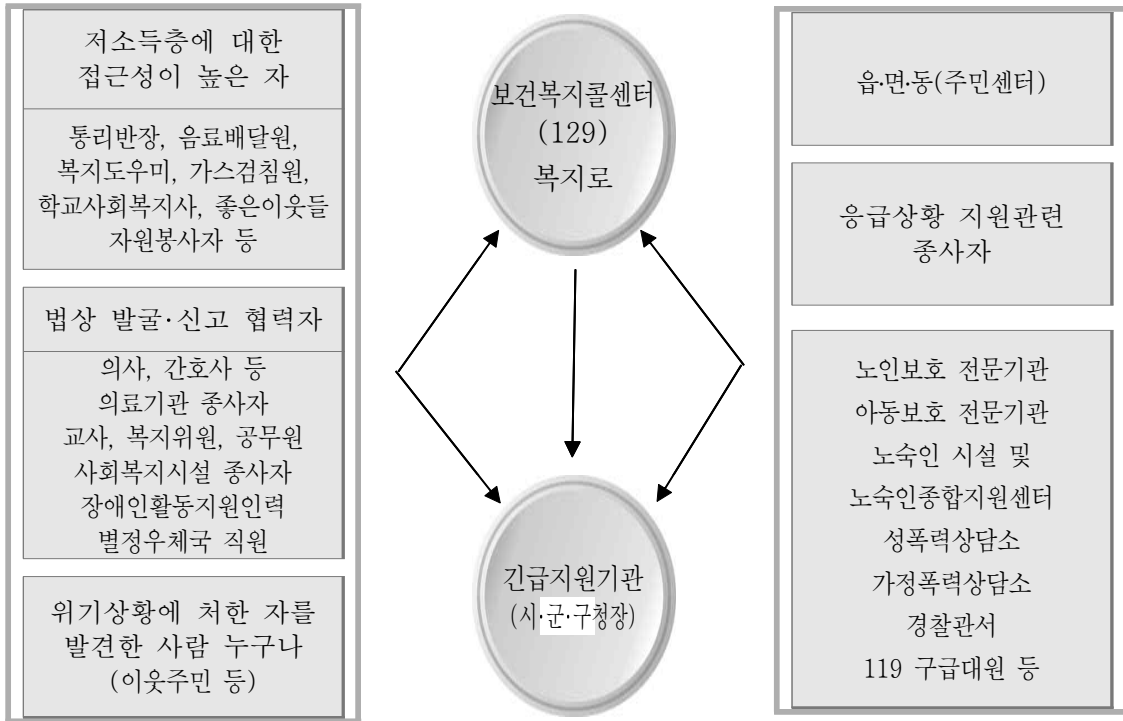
저소득층에 대한 접근성이 높은 자

통리반장, 음료배달원, 복지도우미, 가스검침원, 학교사회복지사, 좋은이웃들 자원봉사자 등

법상 발굴·신고 협력자

의사, 간호사 등 의료기관 종사자 교사, 복지위원, 공무원 사회복지시설 종사자 장애인활동지원인력 별정우체국 직원

위기상황에 처한 자를 발견한 사람 누구나 (이웃주민 등)

보건복지콜센터 (129) 복지로

긴급지원기관 (시·군·구청장)

읍·면·동(주민센터)

응급상황 지원관련 종사자

노인보호 전문기관 아동보호 전문기관 노숙인 시설 및 노숙인종합지원센터 성폭력상담소 가정폭력상담소 경찰관서 119 구급대원 등